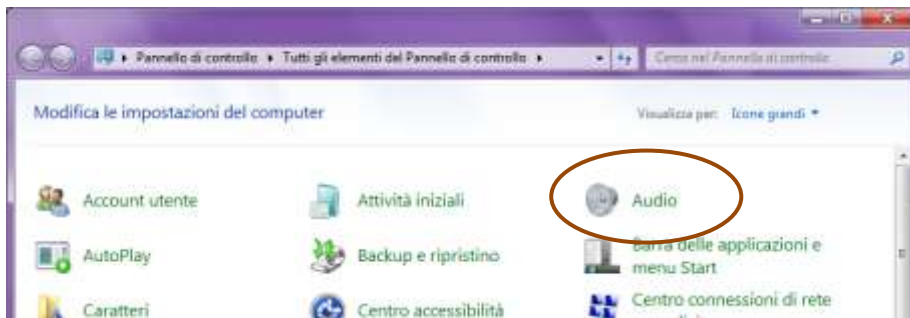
Pannello di controllo ▸ Tutti gli elementi del Pannello di controllo ▸

Cerca nel Pannello di controllo

Modifica le impostazioni del computer

Visualizza per: Icone grandi ▾

Account utente

Attività iniziali

Audio

AutoPlay

Backup e ripristino

Barra delle applicazioni e menu Start

Caratteri

Centro accessibilità

Centro connessioni di rete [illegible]